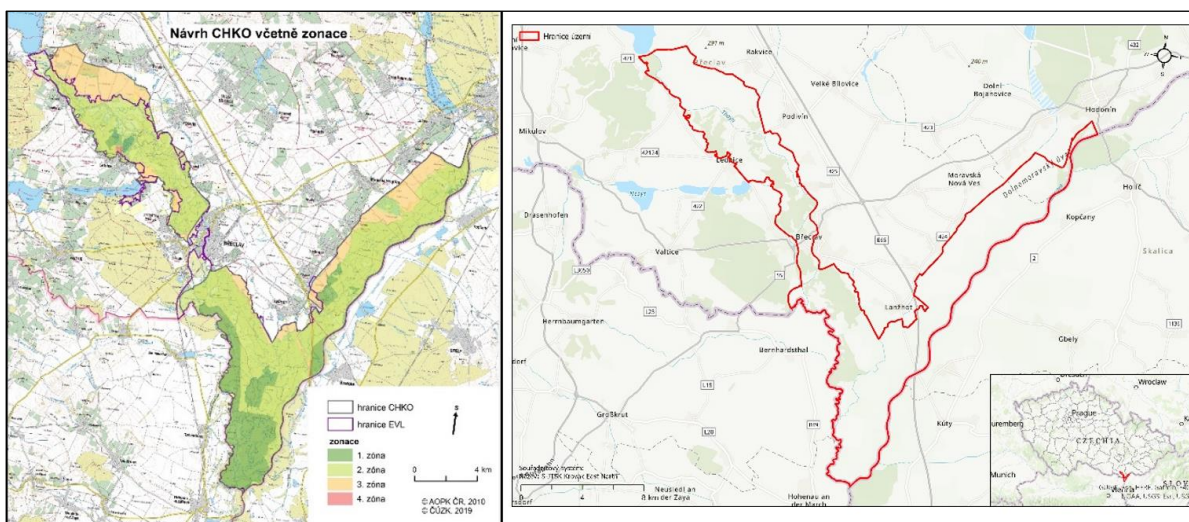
Návrh CHKO včetně zonace

BŘECLAV

hranice CHKO
hranice EVL
zonace
1. zóna
2. zóna
3. zóna
4. zóna

S

0 4 km

© AOPK ČR, 2010
© ČÚZK, 2019

Hranice území

297 m
Rakvice
Velké Bílovice
Dolní Bojanovice
Hodonín
Mikulov
Podivín
Lednice
Moravská Nová Ves
Dolnomoravský úval
Holíč
Drasenhofen
Valtice
Břeclav
Kopčany
Skalica
Lanžhot
Herrnbaumgarten
Bernhardsthal
Gbely
Großkrut
Kúty
Hohenau an der March
Neusiedl an der Zaya
Souřadnicový systém:
S-JTSK Krovak East North
0 4 8 km
Wroclaw
Dresden
Prague
CZECHIA
Nuremberg
Munich
SLO
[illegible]